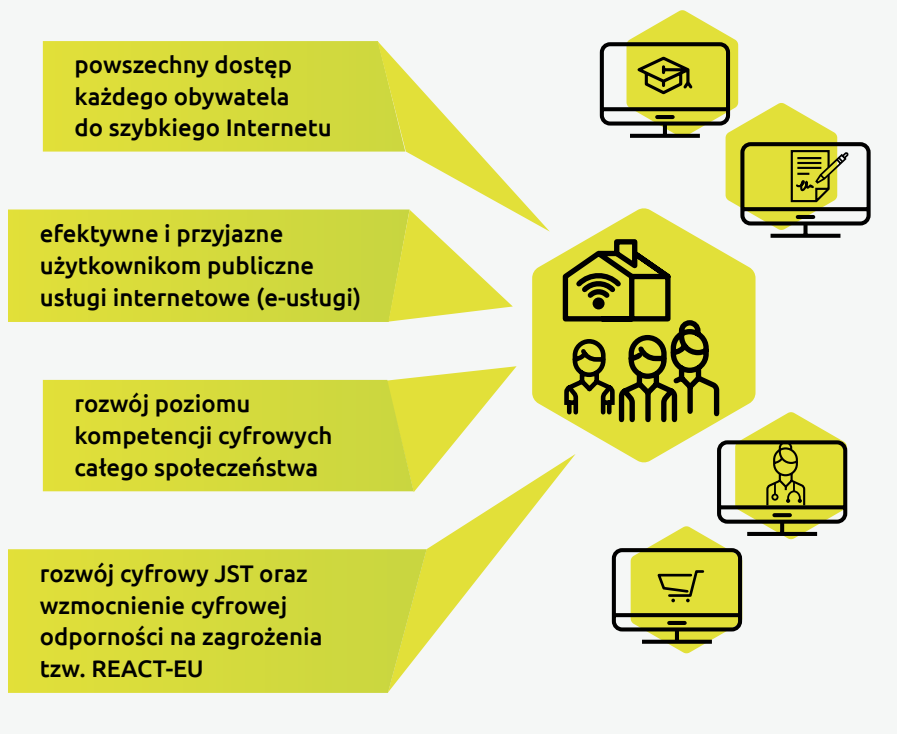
powszechny dostęp każdego obywatela do szybkiego Internetu

efektywne i przyjazne użytkownikom publiczne usługi internetowe (e-usługi)

rozwój poziomu kompetencji cyfrowych całego społeczeństwa

rozwój cyfrowy JST oraz wzmocnienie cyfrowej odporności na zagrożenia tzw. REACT-EU